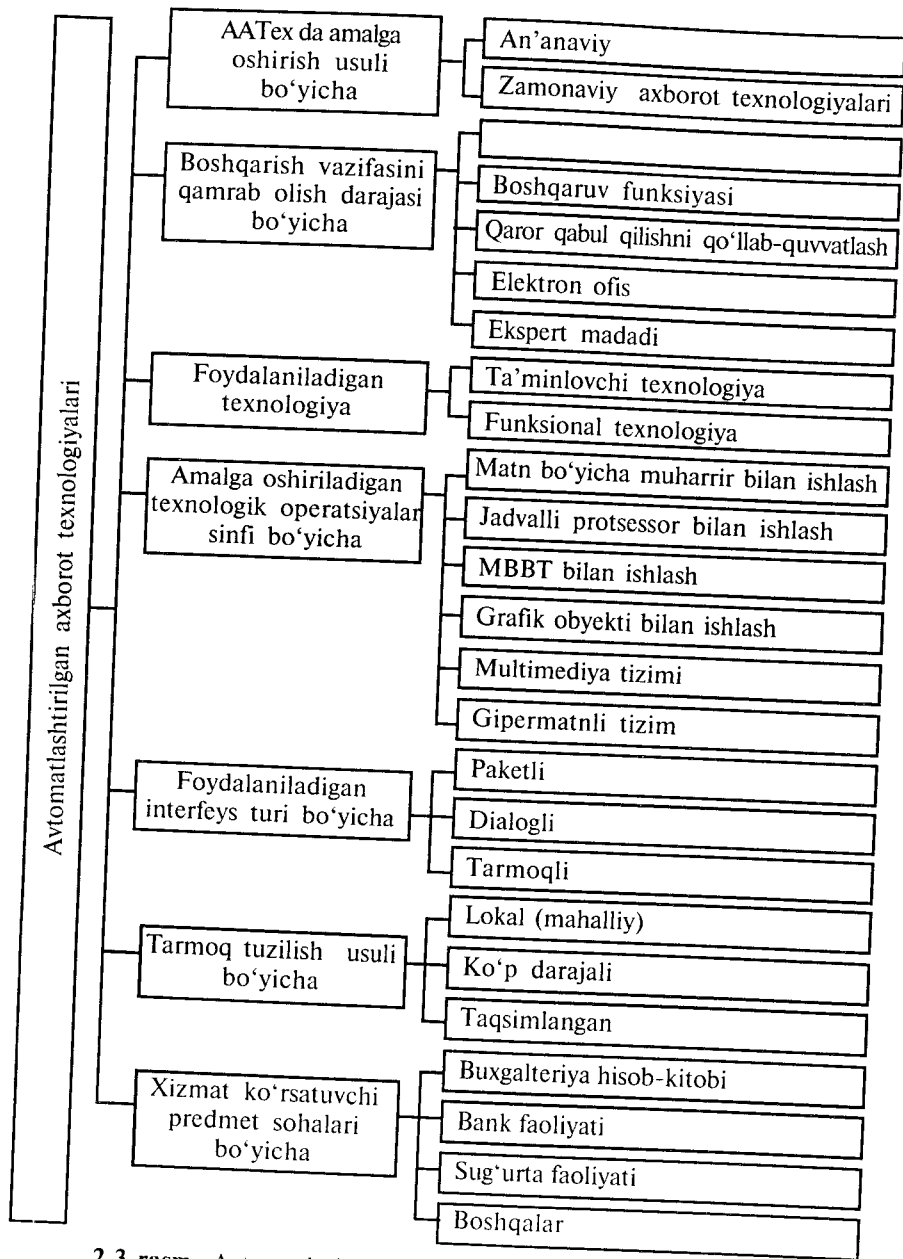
Avtomatlashtirilgan axborot texnologiyalari

AATex da amalga oshirish usuli bo‘yicha

An’anaviy

Zamonaviy axborot texnologiyalari

Boshqarish vazifasini qamrab olish darajasi bo‘yicha

Boshqaruv funksiyasi

Qaror qabul qilishni qo‘llab-quvvatlash

Elektron ofis

Ekspert madadi

Foydalaniladigan texnologiya

Ta’minlovchi texnologiya

Funksional texnologiya

Amalga oshiriladigan texnologik operatsiyalar sinfi bo‘yicha

Matn bo‘yicha muharrir bilan ishlash

Jadvalli protsessor bilan ishlash

MBBT bilan ishlash

Grafik obyekti bilan ishlash

Multimediya tizimi

Gipermatnli tizim

Foydalaniladigan interfeys turi bo‘yicha

Paketli

Dialogli

Tarmoqli

Tarmoq tuzilish usuli bo‘yicha

Lokal (mahalliy)

Ko‘p darajali

Taqsimlangan

Xizmat ko‘rsatuvchi predmet sohalari bo‘yicha

Buxgalteriya hisob-kitobi

Bank faoliyati

Sug‘urta faoliyati

Boshqalar

2.3-rasm. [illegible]